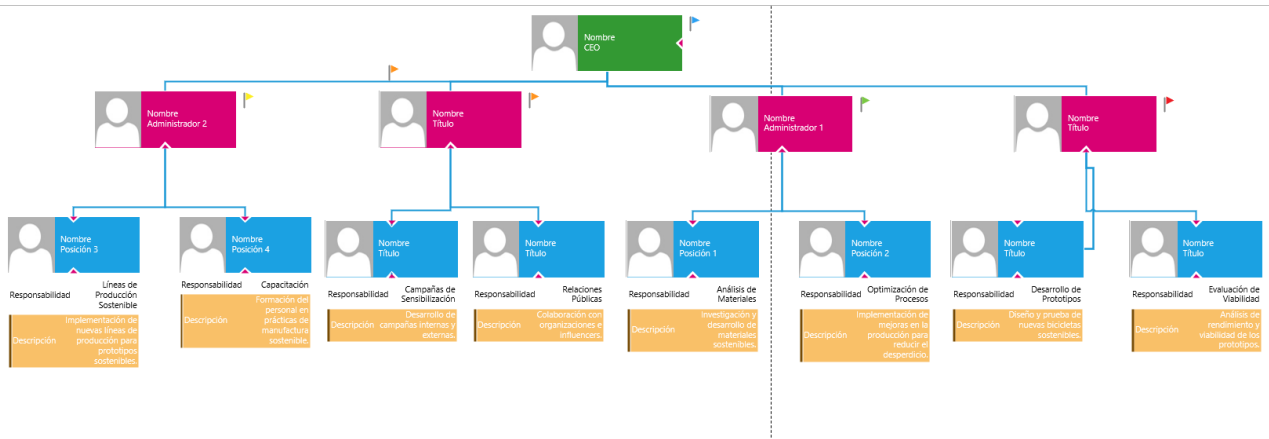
Nombre
CEO

Nombre
Administrador 2

Nombre
Título

Nombre
Administrador 1

Nombre
Título

Nombre
Posición 3

Responsabilidad Líneas de Producción Sostenible

Descripción Implementación de nuevas líneas de producción para prototipos sostenibles.

Nombre
Posición 4

Responsabilidad Capacitación

Descripción Formación del personal en prácticas de manufactura sostenible.

Nombre
Título

Responsabilidad Campañas de Sensibilización

Descripción Desarrollo de campañas internas y externas.

Nombre
Título

Responsabilidad Relaciones Públicas

Descripción Colaboración con organizaciones e influencers.

Nombre
Posición 1

Responsabilidad Análisis de Materiales

Descripción Investigación y desarrollo de materiales sostenibles.

Nombre
Posición 2

Responsabilidad Optimización de Procesos

Descripción Implementación de mejoras en la producción para reducir el desperdicio.

Nombre
Título

Responsabilidad Desarrollo de Prototipos

Descripción Diseño y prueba de nuevas bicicletas sostenibles.

Nombre
Título

Responsabilidad Evaluación de Viabilidad

Descripción Análisis de rendimiento y viabilidad de los prototipos.